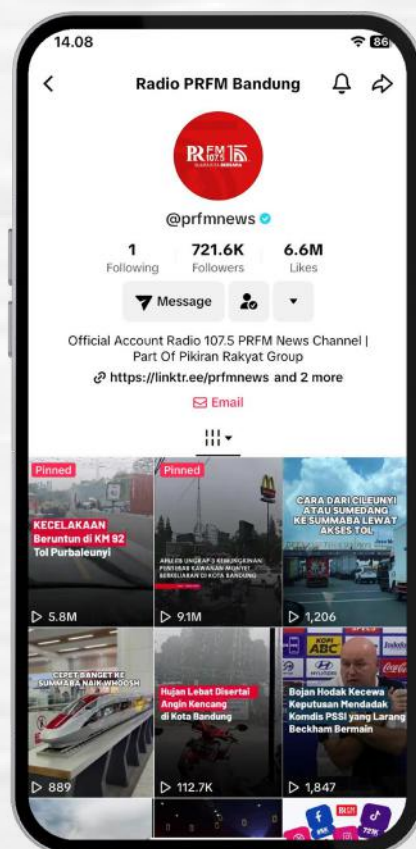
14.08

86

Radio PRFM Bandung

PR FM 107.5

@prfmnews

1
Following

721.6K
Followers

6.6M
Likes

Message

Official Account Radio 107.5 PRFM News Channel | Part Of Pikiran Rakyat Group

https://linktr.ee/prfmnews and 2 more

Email

Pinned

KECELAKAAN Beruntun di KM 92 Tol Purbaleunyi

5.8M

Pinned

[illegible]

9.1M

CARA DARI CILEUNYI ATAU SUMEDANG KE SUMMABA LEWAT AKSES TOL

1,206

CEPET BANGET KE SUMMABA NAIK WHOOSH

889

Hujan Lebat Disertai Angin Kencang di Kota Bandung

112.7K

Bojan Hodak Kecewa Keputusan Mendadak Komdis PSSI yang Larang Beckham Bermain

1,847